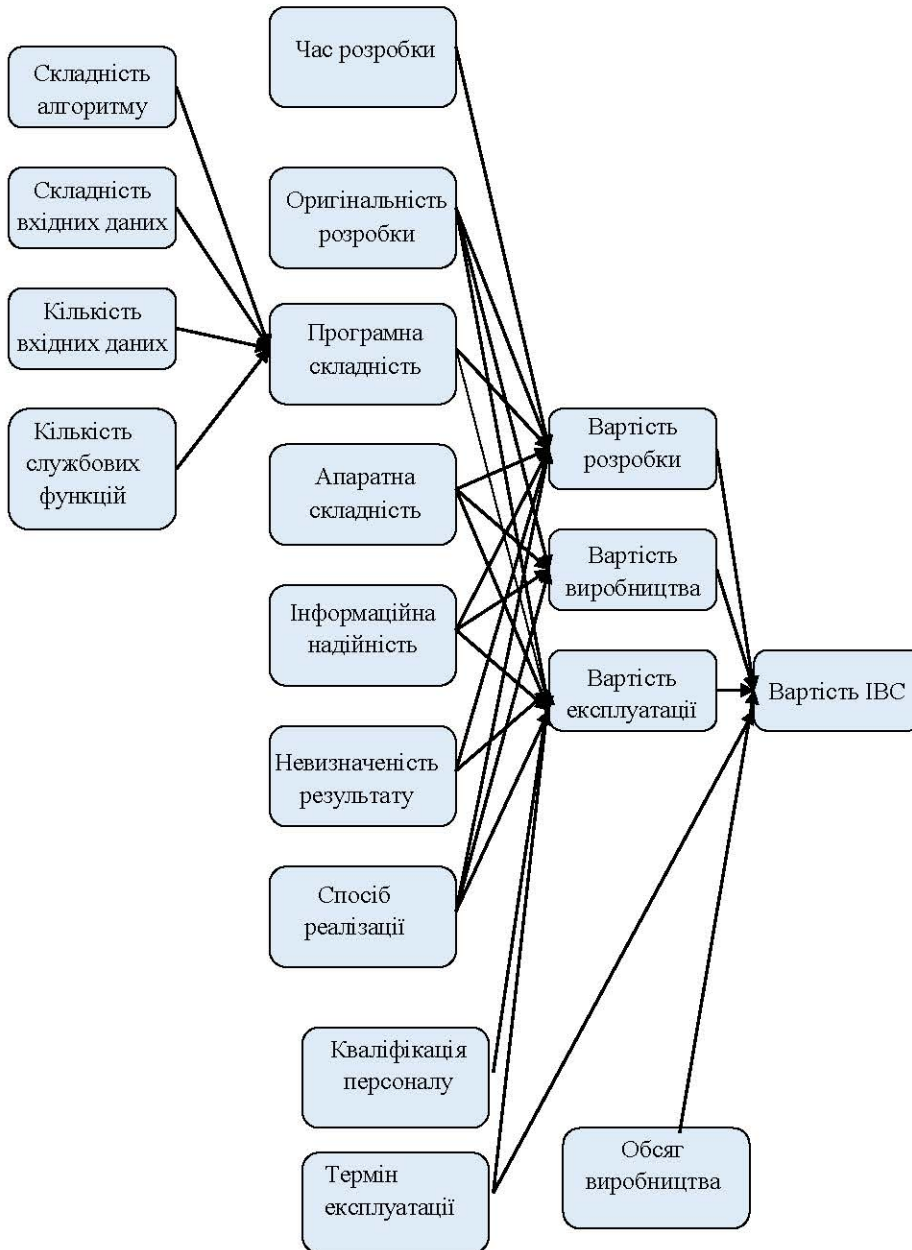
Складність алгоритму

Складність вхідних даних

Кількість вхідних даних

Кількість службових функцій

Час розробки

Оригінальність розробки

Програмна складність

Апаратна складність

Інформаційна надійність

Невизначеність результату

Спосіб реалізації

Кваліфікація персоналу

Термін експлуатації

Вартість розробки

Вартість виробництва

Вартість експлуатації

Вартість ІВС

Обсяг виробництва